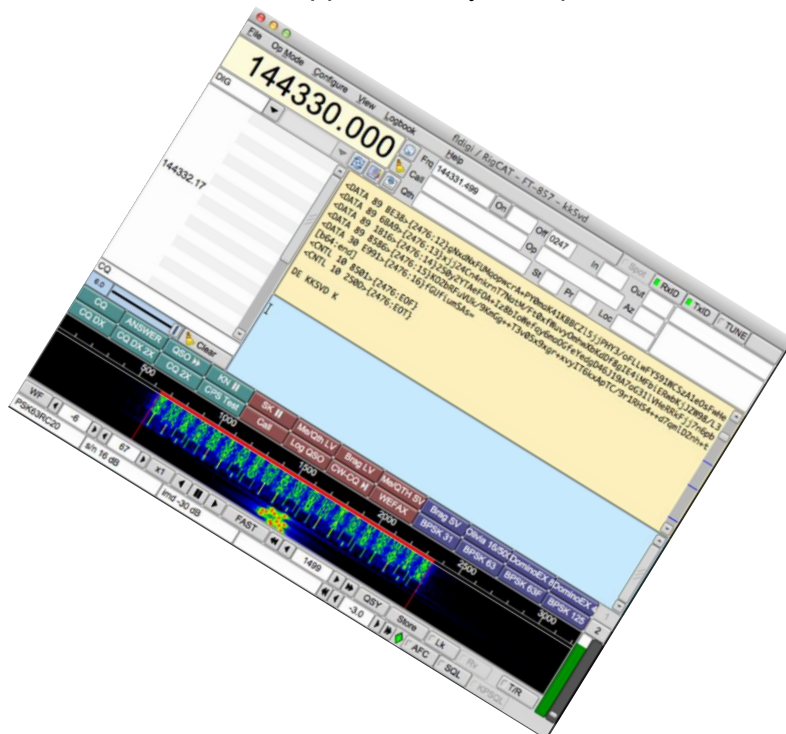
File Op Mode Configure View Logbook Help

fldigi / RigCAT - FT-857 - kk5vd

144330.000

DIG

Frq 14331.499

Call

Qth

Op

Off 0247

In

St

Pr

Loc

Out

Az

Spot

RxID

TxID

TUNE

144332.17

<DATA 89 8138>:{2476:12}gNbdNxFUMooHcr4xPYRmxK41K8BCZ15jPHYX/oFLL+FY59lMCSzA1eOsFmHe
<DATA 89 6B4B>:{2476:13}xjj24Cm8sbrnT7NbtM/fOxfNuvyOnhq8KuD8gIE4lPFb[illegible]
<DATA 89 1B16>:{2476:14}Z5OyZTAef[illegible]
<DATA 89 8586>:{2476:15}9D2bSF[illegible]
[b64:end]
<CNTL 10 8501>:{2476:EOF}
<CNTL 10 2980>:{2476:EOT}

DE KK5VD K

CQ

CQ

ANSWER

QSO >>

KN II

CQ DX

CQ DX 2X

CQ 2X

CPS Test

SK II

Call

Me/Qth LV

Brag LV

Me/QTH SV

Log QSO

CW-CQ II

WEFAX

Brag SV

Olivia 16/500

DominoEX 8

DominoEX

BPSK 31

BPSK 63

BPSK 63F

BPSK 125

Clear

500

1000

1500

2000

2500

3000

WF

-6

67

x1

PSK63RC20

s/n 16 dB

imd -30 dB

FAST

1499

QSY

Store

Lk

-3.0

AFC

SQL

Rv

T/R

KPSQL